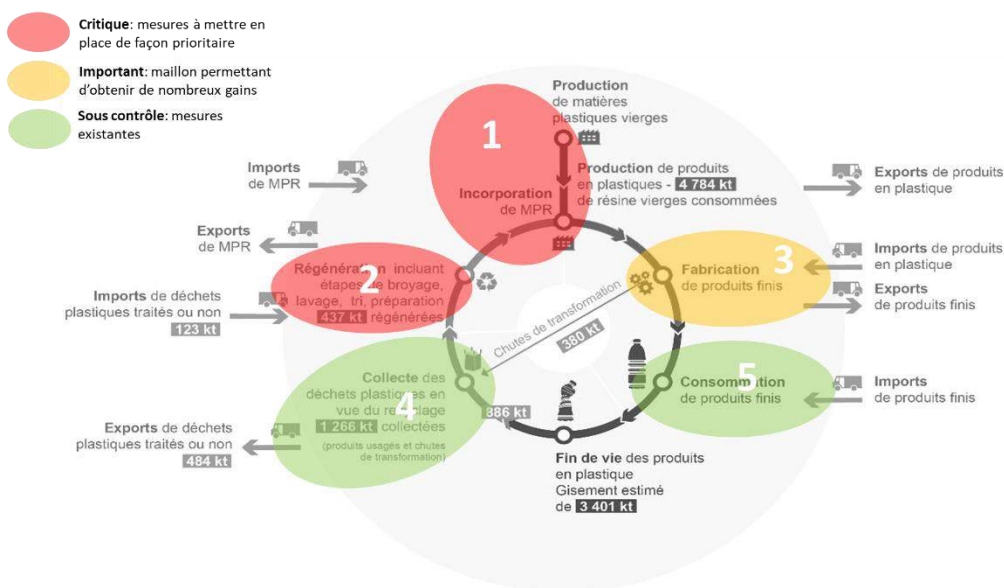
**Critique**: mesures à mettre en place de façon prioritaire

**Important**: maillon permettant d'obtenir de nombreux gains

**Sous contrôle**: mesures existantes

Production de matières plastiques vierges

1

Production de produits en plastiques - 4 784 kt de résine vierges consommées

Incorporation de MPR

Imports de MPR

Exports de produits en plastique

Exports de MPR

Régénération incluant étapes de broyage, lavage, tri, préparation 437 kt régénérées

2

Fabrication de produits finis

3

Imports de produits en plastique

Exports de produits finis

Imports de déchets plastiques traités ou non 123 kt

Chutes de transformation 380 kt

Collecte des déchets plastiques en vue du recyclage 1 266 kt collectées (produits usagés et chutes de transformation)

4

886 kt

Consommation de produits finis

5

Imports de produits finis

Exports de déchets plastiques traités ou non 484 kt

Fin de vie des produits en plastique Gisement estimé de 3 401 kt